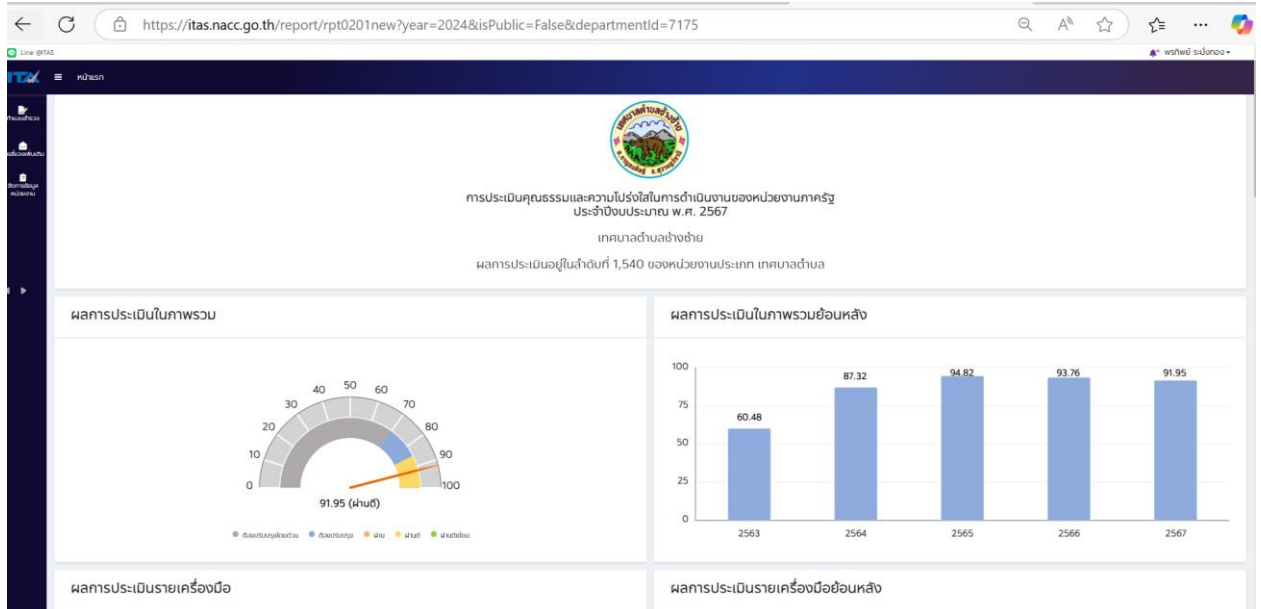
https://itas.nacc.go.th/report/rpt0201new?year=2024&isPublic=False&departmentId=7175

Line @ITAS

พรทิพย์ ระมิงกอง

ITA ≡ หน้าแรก

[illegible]

การประเมินคุณธรรมและความโปร่งใสในการดำเนินงานของหน่วยงานภาครัฐ
ประจำปีงบประมาณ พ.ศ. 2567

เทศบาลตำบลช่างช้าย

ผลการประเมินอยู่ในลำดับที่ 1,540 ของหน่วยงานประเภท เทศบาลตำบล

ผลการประเมินในภาพรวม

0 10 20 30 40 50 60 70 80 90 100

91.95 (ผ่านดี)

ต้องปรับปรุงเร่งด่วน ต้องปรับปรุง ผ่าน ผ่านดี ผ่านดีเยี่ยม

ผลการประเมินในภาพรวมย้อนหลัง

100
75
50
25
0

60.48 87.32 94.82 93.76 91.95

2563 2564 2565 2566 2567

ผลการประเมินรายเครื่องมือ

ผลการประเมินรายเครื่องมือย้อนหลัง